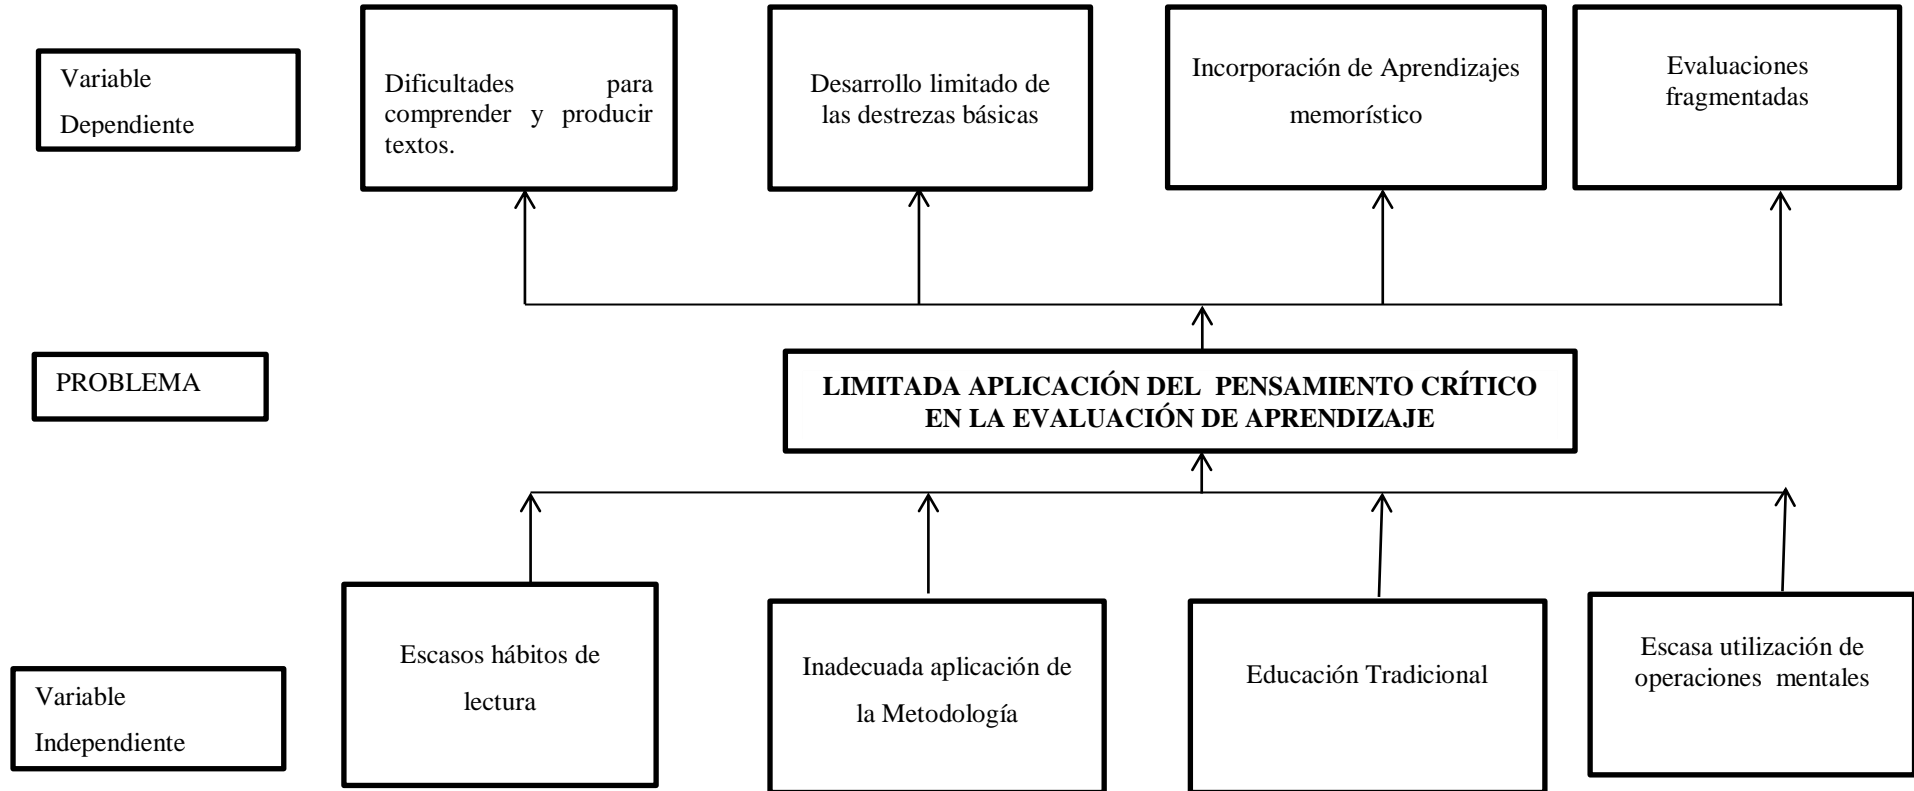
Variable Dependiente

Dificultades para comprender y producir textos.

Desarrollo limitado de las destrezas básicas

Incorporación de Aprendizajes memorístico

Evaluaciones fragmentadas

PROBLEMA

LIMITADA APLICACIÓN DEL PENSAMIENTO CRÍTICO EN LA EVALUACIÓN DE APRENDIZAJE

Variable Independiente

Escasos hábitos de lectura

Inadecuada aplicación de la Metodología

Educación Tradicional

Escasa utilización de operaciones mentales